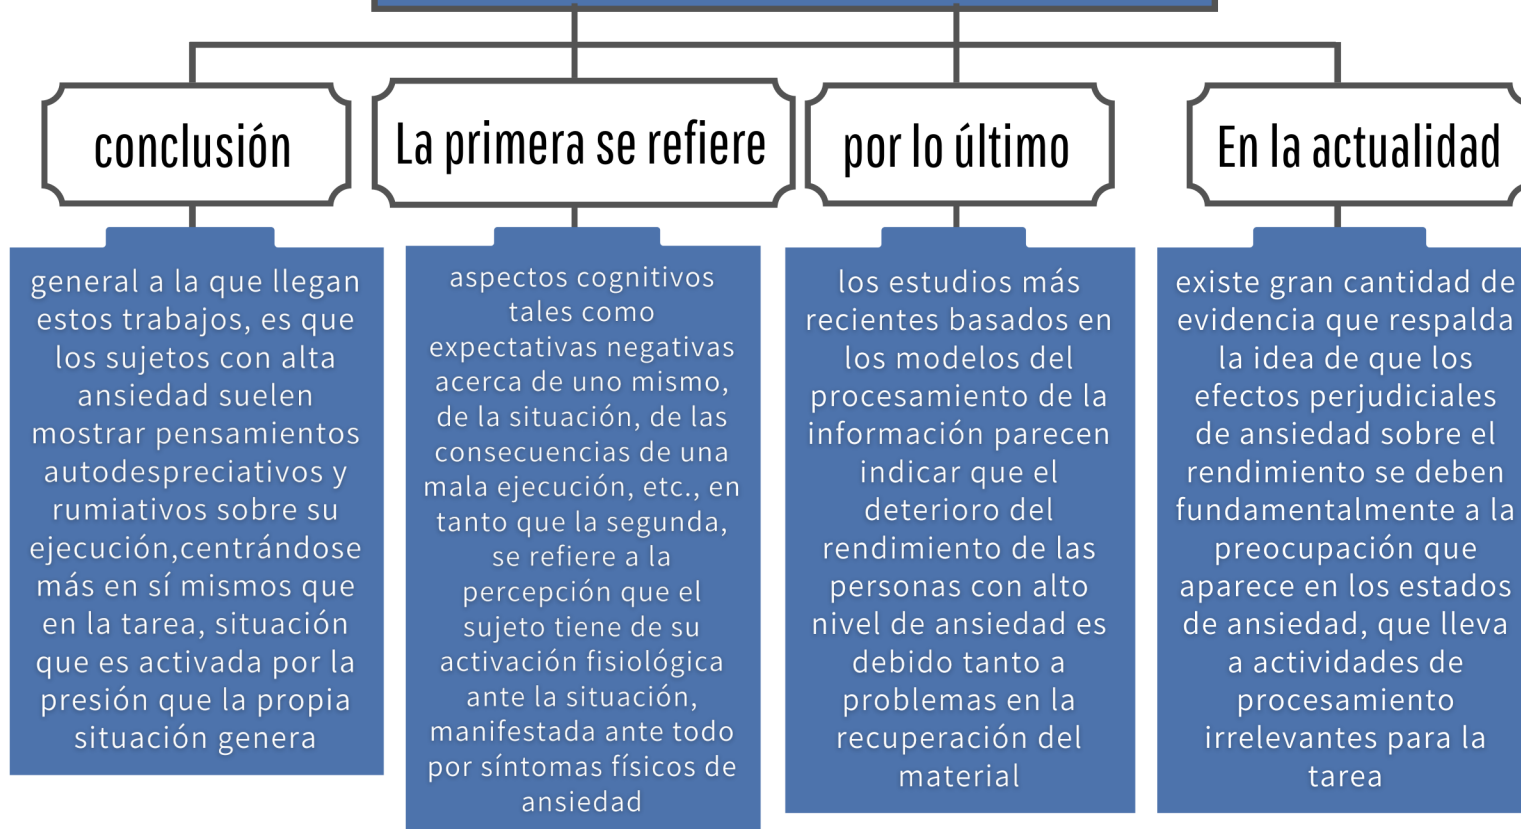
conclusión

general a la que llegan estos trabajos, es que los sujetos con alta ansiedad suelen mostrar pensamientos autodespreciativos y rumiativos sobre su ejecución,centrándose más en sí mismos que en la tarea, situación que es activada por la presión que la propia situación genera

La primera se refiere

aspectos cognitivos tales como expectativas negativas acerca de uno mismo, de la situación, de las consecuencias de una mala ejecución, etc., en tanto que la segunda, se refiere a la percepción que el sujeto tiene de su activación fisiológica ante la situación, manifestada ante todo por síntomas físicos de ansiedad

por lo último

los estudios más recientes basados en los modelos del procesamiento de la información parecen indicar que el deterioro del rendimiento de las personas con alto nivel de ansiedad es debido tanto a problemas en la recuperación del material

En la actualidad

existe gran cantidad de evidencia que respalda la idea de que los efectos perjudiciales de ansiedad sobre el rendimiento se deben fundamentalmente a la preocupación que aparece en los estados de ansiedad, que lleva a actividades de procesamiento irrelevantes para la tarea